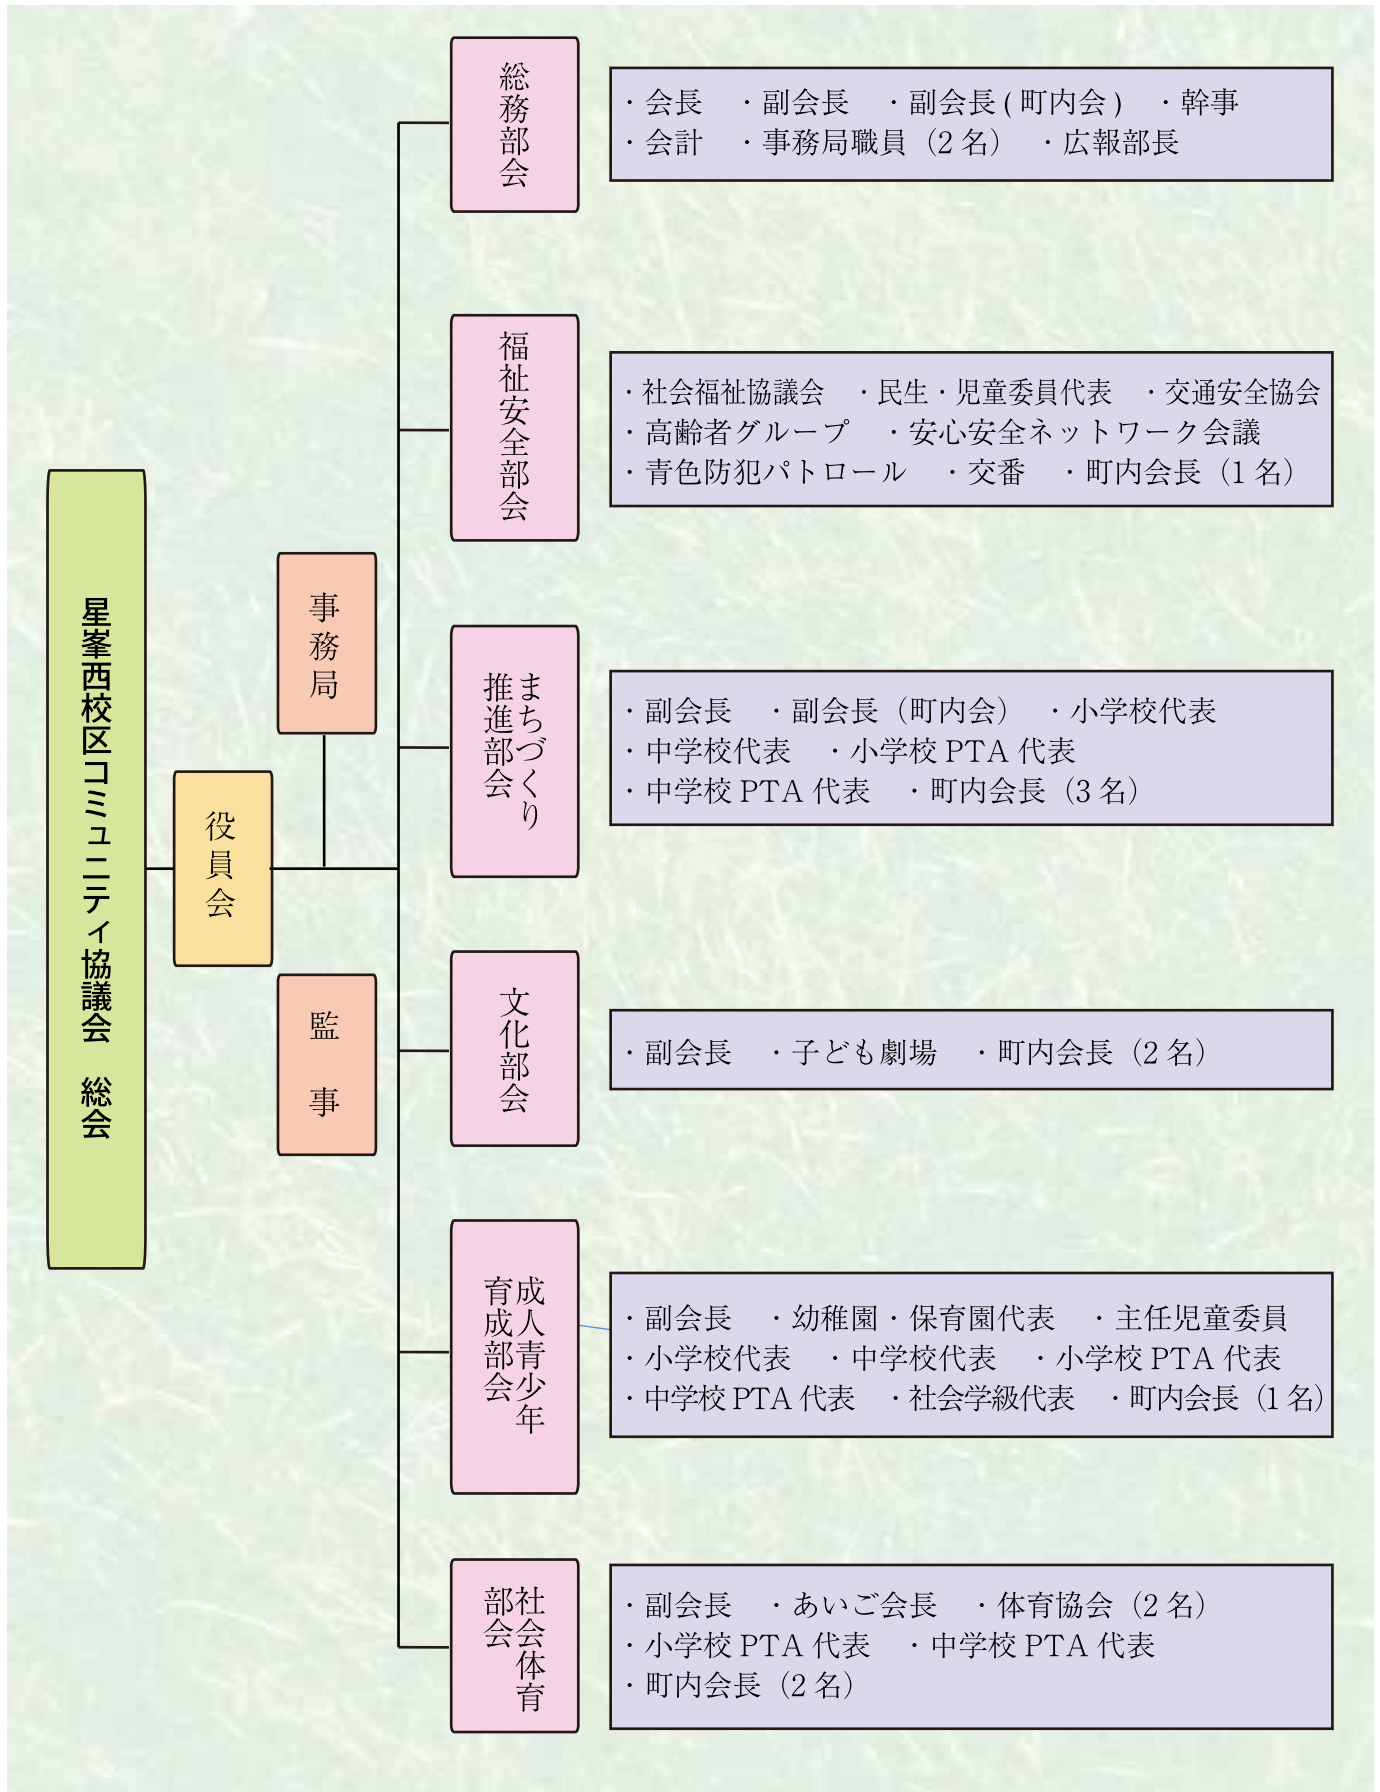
星峯西校区コミュニティ協議会　総会

役員会

事務局

監事

総務部会

・会長　・副会長　・副会長 ( 町内会 )　・幹事
・会計　・事務局職員（2 名）　・広報部長

福祉安全部会

・社会福祉協議会　・民生・児童委員代表　・交通安全協会
・高齢者グループ　・安心安全ネットワーク会議
・青色防犯パトロール　・交番　・町内会長（1 名）

まちづくり推進部会

・副会長　・副会長（町内会）　・小学校代表
・中学校代表　・小学校 PTA 代表
・中学校 PTA 代表　・町内会長（3 名）

文化部会

・副会長　・子ども劇場　・町内会長（2 名）

成人青少年育成部会

・副会長　・幼稚園・保育園代表　・主任児童委員
・小学校代表　・中学校代表　・小学校 PTA 代表
・中学校 PTA 代表　・社会学級代表　・町内会長（1 名）

社会体育部会

・副会長　・あいご会長　・体育協会（2 名）
・小学校 PTA 代表　・中学校 PTA 代表
・町内会長（2 名）